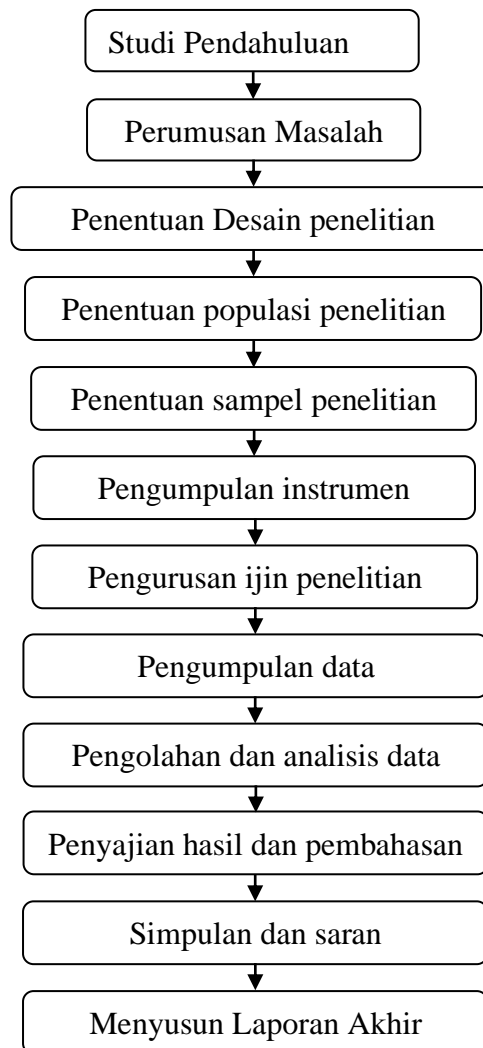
Studi Pendahuluan

Perumusan Masalah

Penentuan Desain penelitian

Penentuan populasi penelitian

Penentuan sampel penelitian

Pengumpulan instrumen

Pengurusan ijin penelitian

Pengumpulan data

Pengolahan dan analisis data

Penyajian hasil dan pembahasan

Simpulan dan saran

Menyusun Laporan Akhir